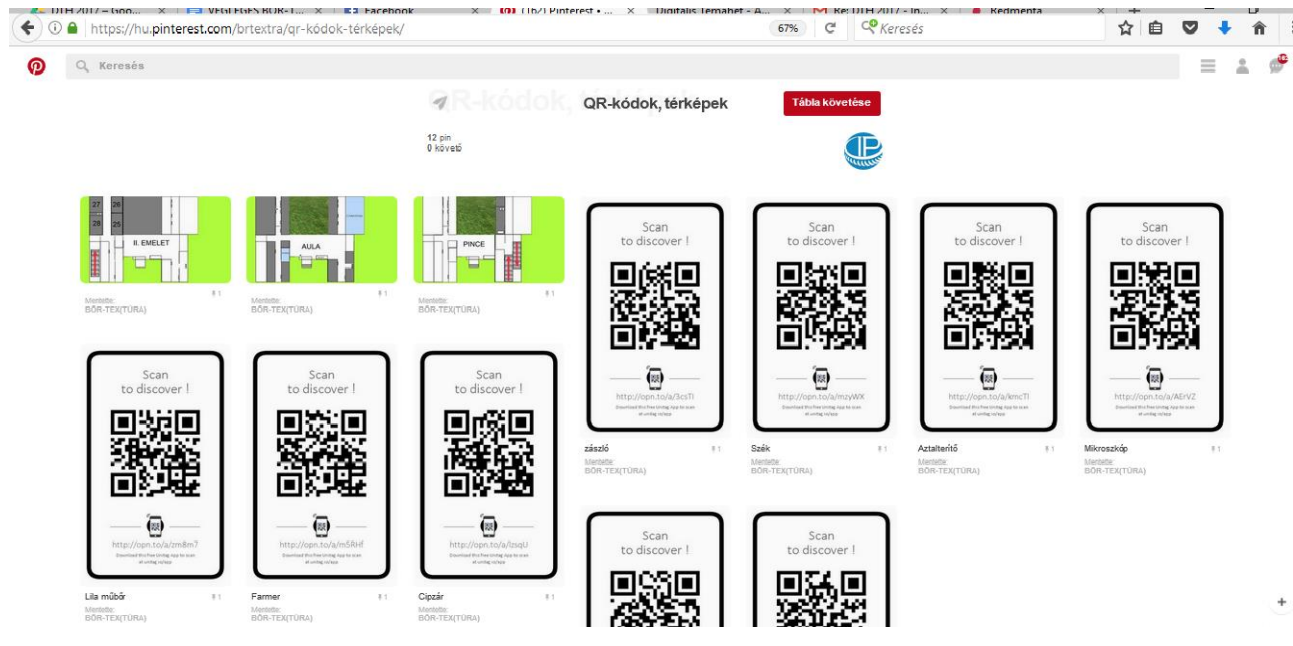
DTH 2017 – Goo... × VÉGLEGES BŐR-T... × Facebook × (162) Pinterest • ... × Digitális Témahét - A... × Re: DTH 2017 - In... × Redmenta ×

https://hu.pinterest.com/brtextra/qr-kódok-térképek/ 67% Keresés

Keresés

QR-kódok, térképek

Tábla követése

12 pin
0 követő

27 28
26 25
II. EMELET

AULA

PINCE

Mentette:
BŐR-TEX(TÚRA)

Mentette:
BŐR-TEX(TÚRA)

Mentette:
BŐR-TEX(TÚRA)

Scan
to discover !
http://opn.to/a/3csTl

zászló
Mentette:
BŐR-TEX(TÚRA)

Scan
to discover !
http://opn.to/a/mzyWX

Szék
Mentette:
BŐR-TEX(TÚRA)

Scan
to discover !
http://opn.to/a/kmcTl

Aztalterítő
Mentette:
BŐR-TEX(TÚRA)

Scan
to discover !
http://opn.to/a/AErVZ

Mikroszkóp
Mentette:
BŐR-TEX(TÚRA)

Scan
to discover !
http://opn.to/a/zm8m7

Lila műbőr
Mentette:
BŐR-TEX(TÚRA)

Scan
to discover !
http://opn.to/a/m5RHf

Farmer
Mentette:
BŐR-TEX(TÚRA)

Scan
to discover !
http://opn.to/a/lzsqU

Cipzár
Mentette:
BŐR-TEX(TÚRA)

Scan
to discover !

Scan
to discover !